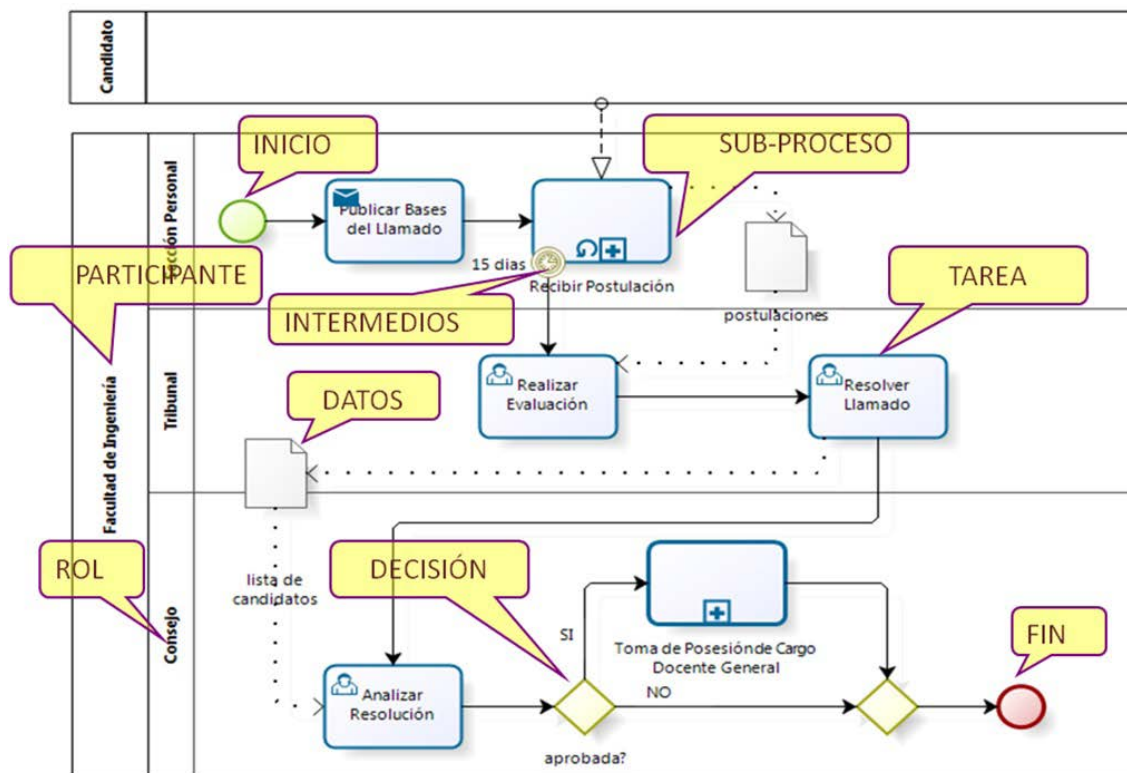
Candidato

INICIO

SUB-PROCESO

cción Personal

Publicar Bases del Llamado

15 dias

Recibir Postulación

PARTICIPANTE

TAREA

INTERMEDIOS

postulaciones

Tribunal

Realizar Evaluación

Resolver Llamado

DATOS

Facultad de Ingeniería

ROL

DECISIÓN

lista de candidatos

Consejo

SI

Toma de Posesiónde Cargo Docente General

FIN

NO

Analizar Resolución

aprobada?